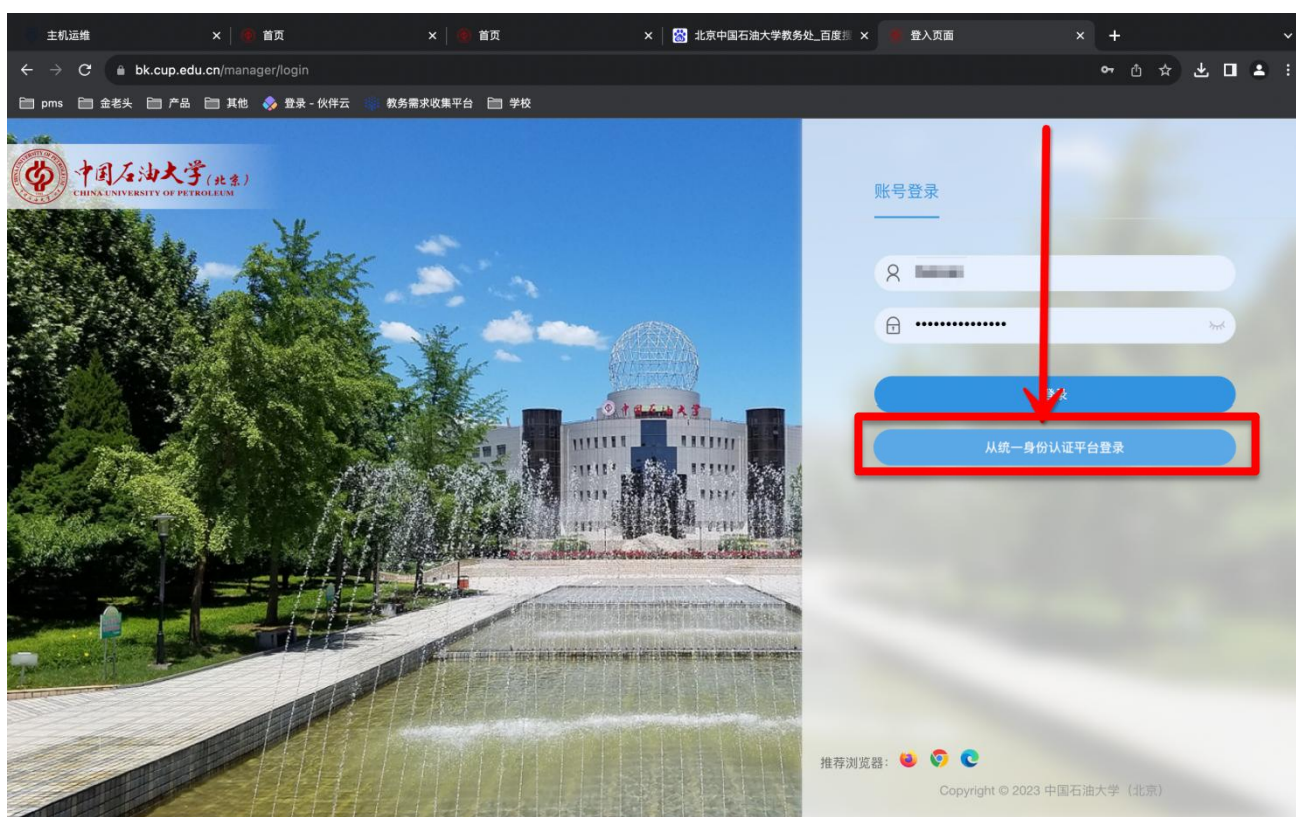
主机运维 × 首页 × 首页 × 北京中国石油大学教务处_百度搜 × 登入页面 × +

bk.cup.edu.cn/manager/login

pms 金老头 产品 其他 登录 - 伙伴云 教务需求收集平台 学校

中国石油大学(北京)
CHINA UNIVERSITY OF PETROLEUM

中国石油大学

账号登录

•••••••••••••••

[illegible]录

从统一身份认证平台登录

推荐浏览器:

Copyright © 2023 中国石油大学（北京）